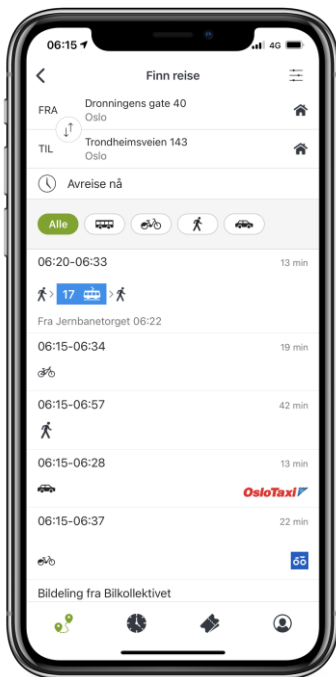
06:15 4G

Finn reise

FRA Dronningens gate 40
Oslo

TIL Trondheimsveien 143
Oslo

Avreise nå

Alle

06:20-06:33 13 min
17
Fra Jernbanetorget 06:22

06:15-06:34 19 min

06:15-06:57 42 min

06:15-06:28 13 min
OsloTaxi

06:15-06:37 22 min

Bildeling fra Bilkollektivet